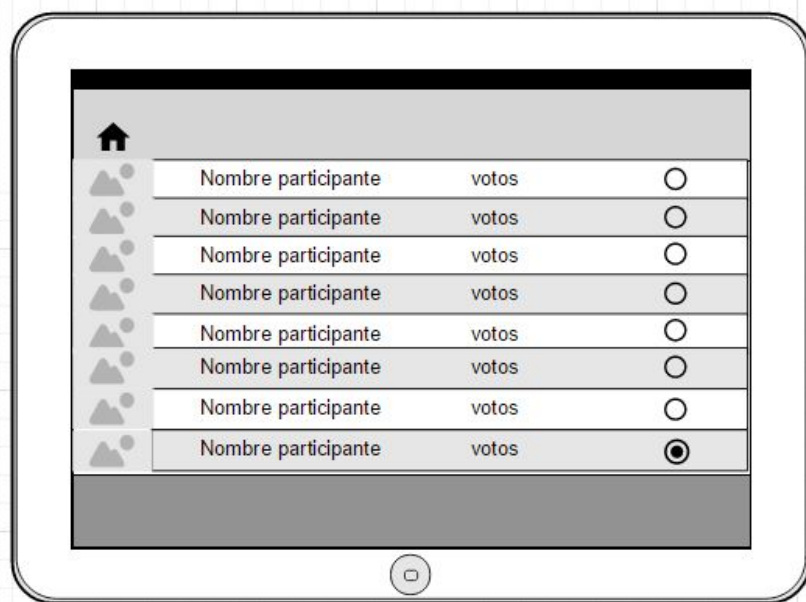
| Nombre participante | votos |
|---|---|
| Nombre participante | votos |
| Nombre participante | votos |
| Nombre participante | votos |
| Nombre participante | votos |
| Nombre participante | votos |
| Nombre participante | votos |
| Nombre participante | votos |